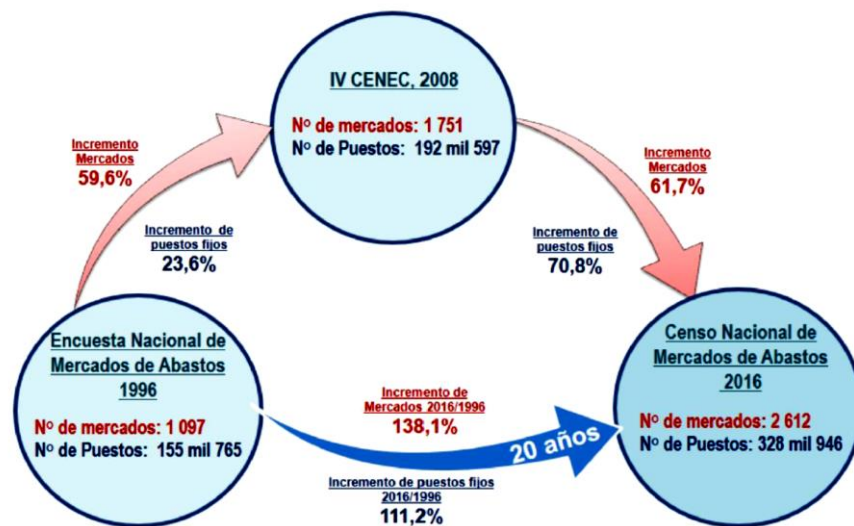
IV CENEC, 2008

Nº de mercados: 1 751
Nº de Puestos: 192 mil 597

Incremento Mercados
59,6%

Incremento de puestos fijos
23,6%

Incremento Mercados
61,7%

Incremento de puestos fijos
70,8%

Encuesta Nacional de Mercados de Abastos 1996

Nº de mercados: 1 097
Nº de Puestos: 155 mil 765

Incremento de Mercados 2016/1996
138,1%

20 años

Incremento de puestos fijos 2016/1996
111,2%

Censo Nacional de Mercados de Abastos 2016

Nº de mercados: 2 612
Nº de Puestos: 328 mil 946